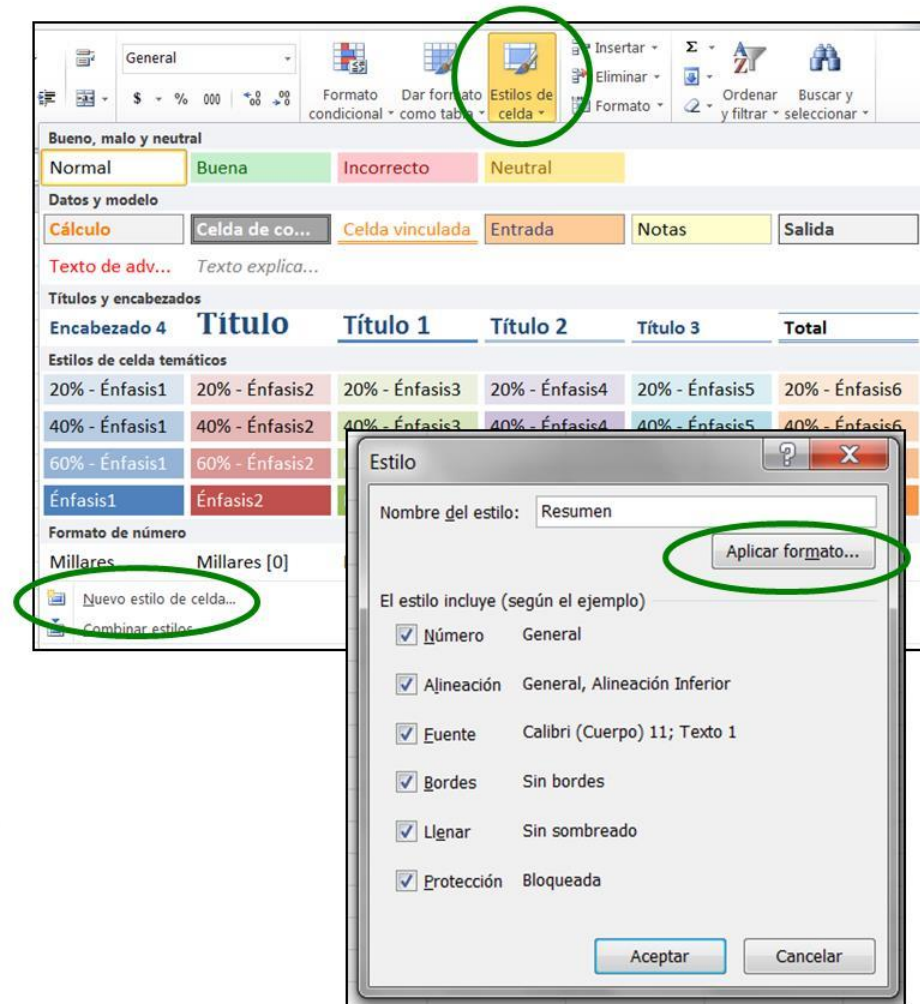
General

$ - % 000 ,00 ,00

Formato condicional - Dar formato como tabla - Estilos de celda -

Insertar - Eliminar - Formato -

Σ - Ordenar y filtrar - Buscar y seleccionar -

Bueno, malo y neutral

| Normal | Buena | Incorrecto | Neutral | | |
|---|---|---|---|---|---|

Datos y modelo

| Cálculo | Celda de co... | Celda vinculada | Entrada | Notas | Salida |
|---|---|---|---|---|---|
| Texto de adv... | Texto explica... | | | | |

Títulos y encabezados

| Encabezado 4 | Título | Título 1 | Título 2 | Título 3 | Total |
|---|---|---|---|---|---|

Estilos de celda temáticos

| 20% - Énfasis1 | 20% - Énfasis2 | 20% - Énfasis3 | 20% - Énfasis4 | 20% - Énfasis5 | 20% - Énfasis6 |
|---|---|---|---|---|---|
| 40% - Énfasis1 | 40% - Énfasis2 | 40% - Énfasis3 | 40% - Énfasis4 | 40% - Énfasis5 | 40% - Énfasis6 |
| 60% - Énfasis1 | 60% - Énfasis2 | | | | |
| Énfasis1 | Énfasis2 | | | | |

Formato de número

Millares    Millares [0]

Nuevo estilo de celda...

Combinar estilos...

Estilo

Nombre del estilo: Resumen

Aplicar formato...

El estilo incluye (según el ejemplo)

Número    General

Alineación    General, Alineación Inferior

Fuente    Calibri (Cuerpo) 11; Texto 1

Bordes    Sin bordes

Llenar    Sin sombreado

Protección    Bloqueada

Aceptar    Cancelar